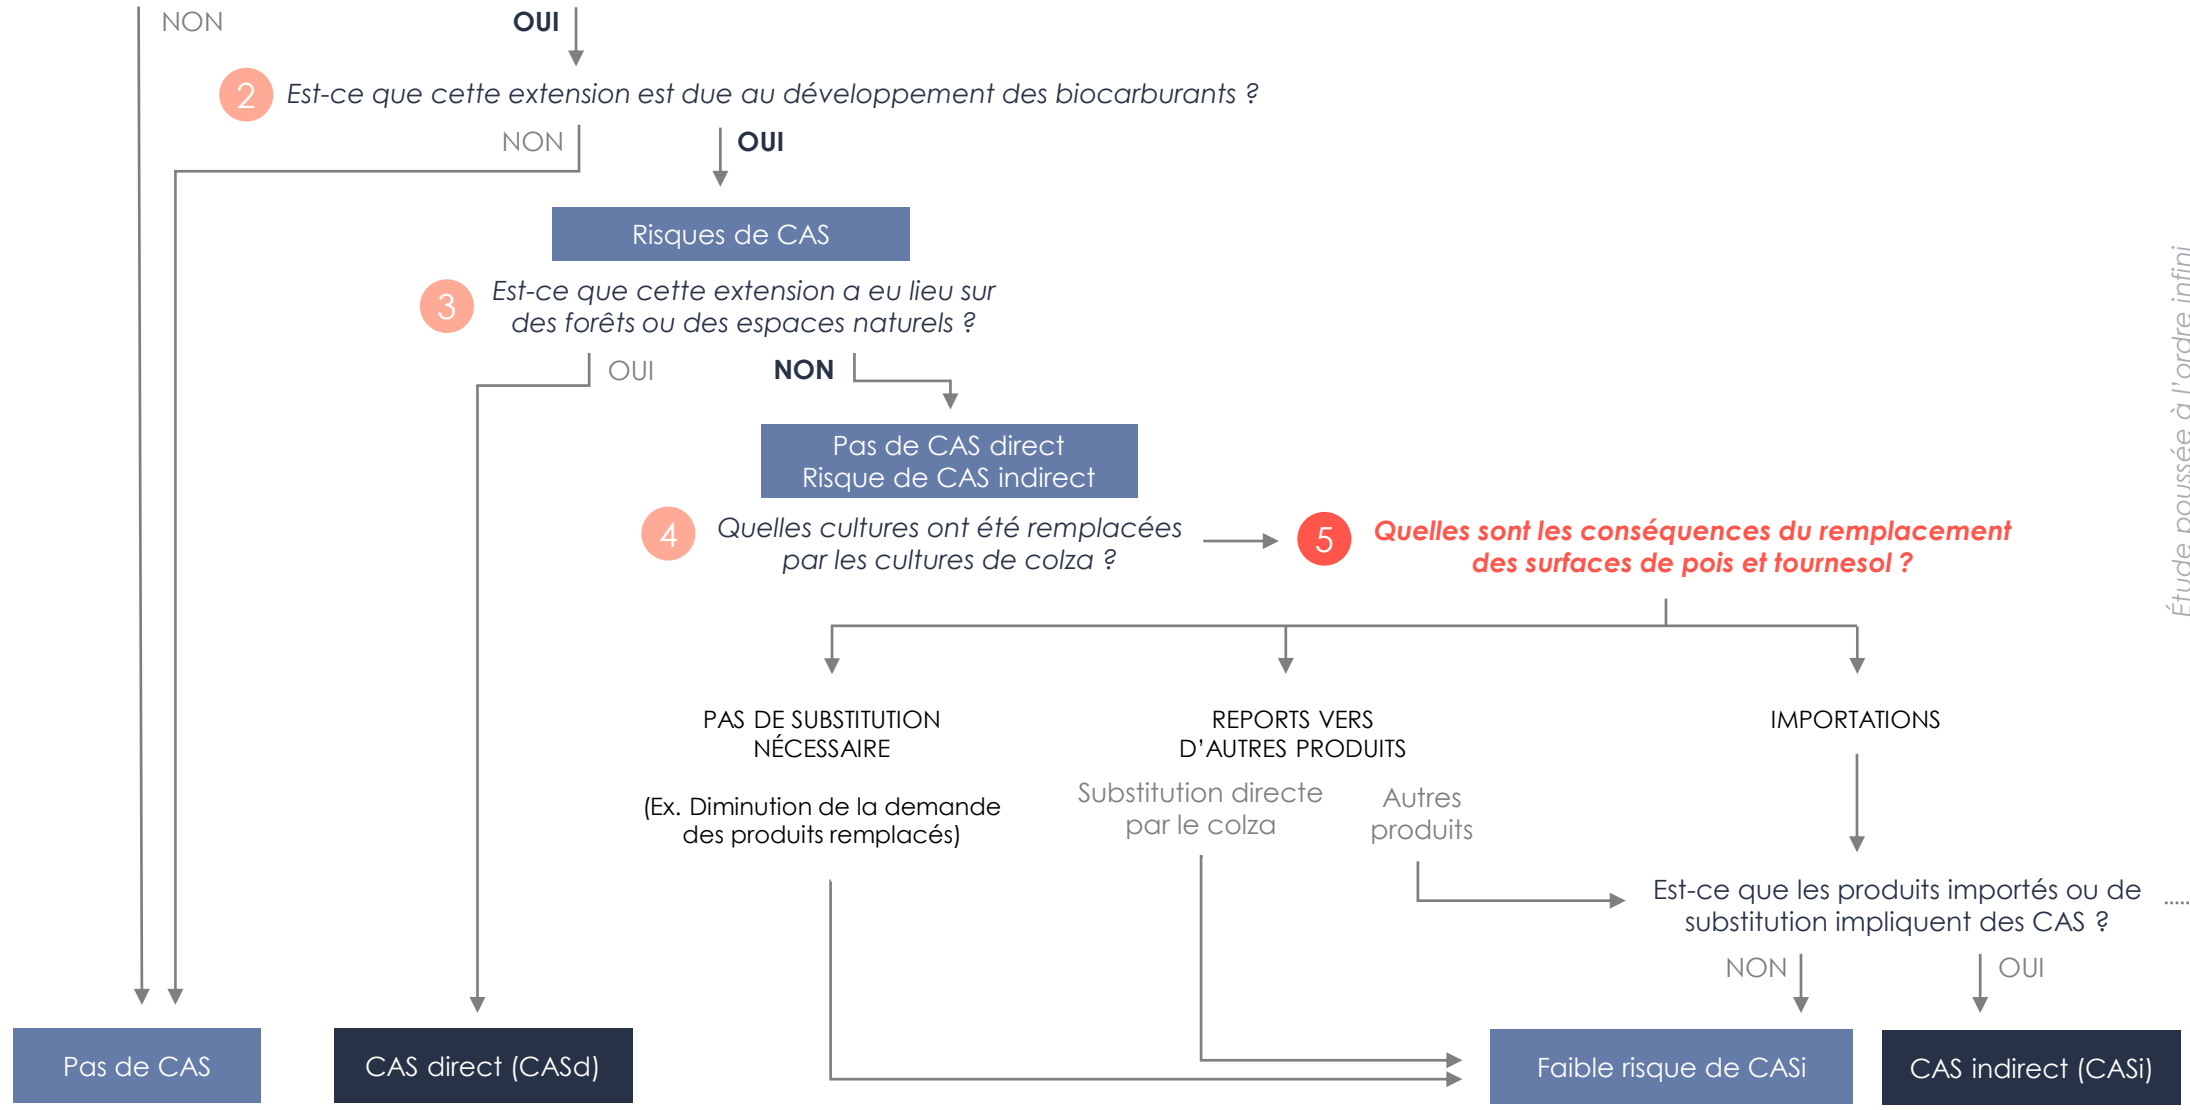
NON

OUI

2 Est-ce que cette extension est due au développement des biocarburants ?

NON

OUI

Risques de CAS

3 Est-ce que cette extension a eu lieu sur des forêts ou des espaces naturels ?

OUI

NON

Pas de CAS direct
Risque de CAS indirect

4 Quelles cultures ont été remplacées par les cultures de colza ?

5 Quelles sont les conséquences du remplacement des surfaces de pois et tournesol ?

PAS DE SUBSTITUTION NÉCESSAIRE

(Ex. Diminution de la demande des produits remplacés)

REPORTS VERS D'AUTRES PRODUITS

Substitution directe par le colza

Autres produits

IMPORTATIONS

Est-ce que les produits importés ou de substitution impliquent des CAS ?

NON

OUI

Pas de CAS

CAS direct (CASd)

Faible risque de CASi

CAS indirect (CASi)

Étude poussée à l'ordre infini